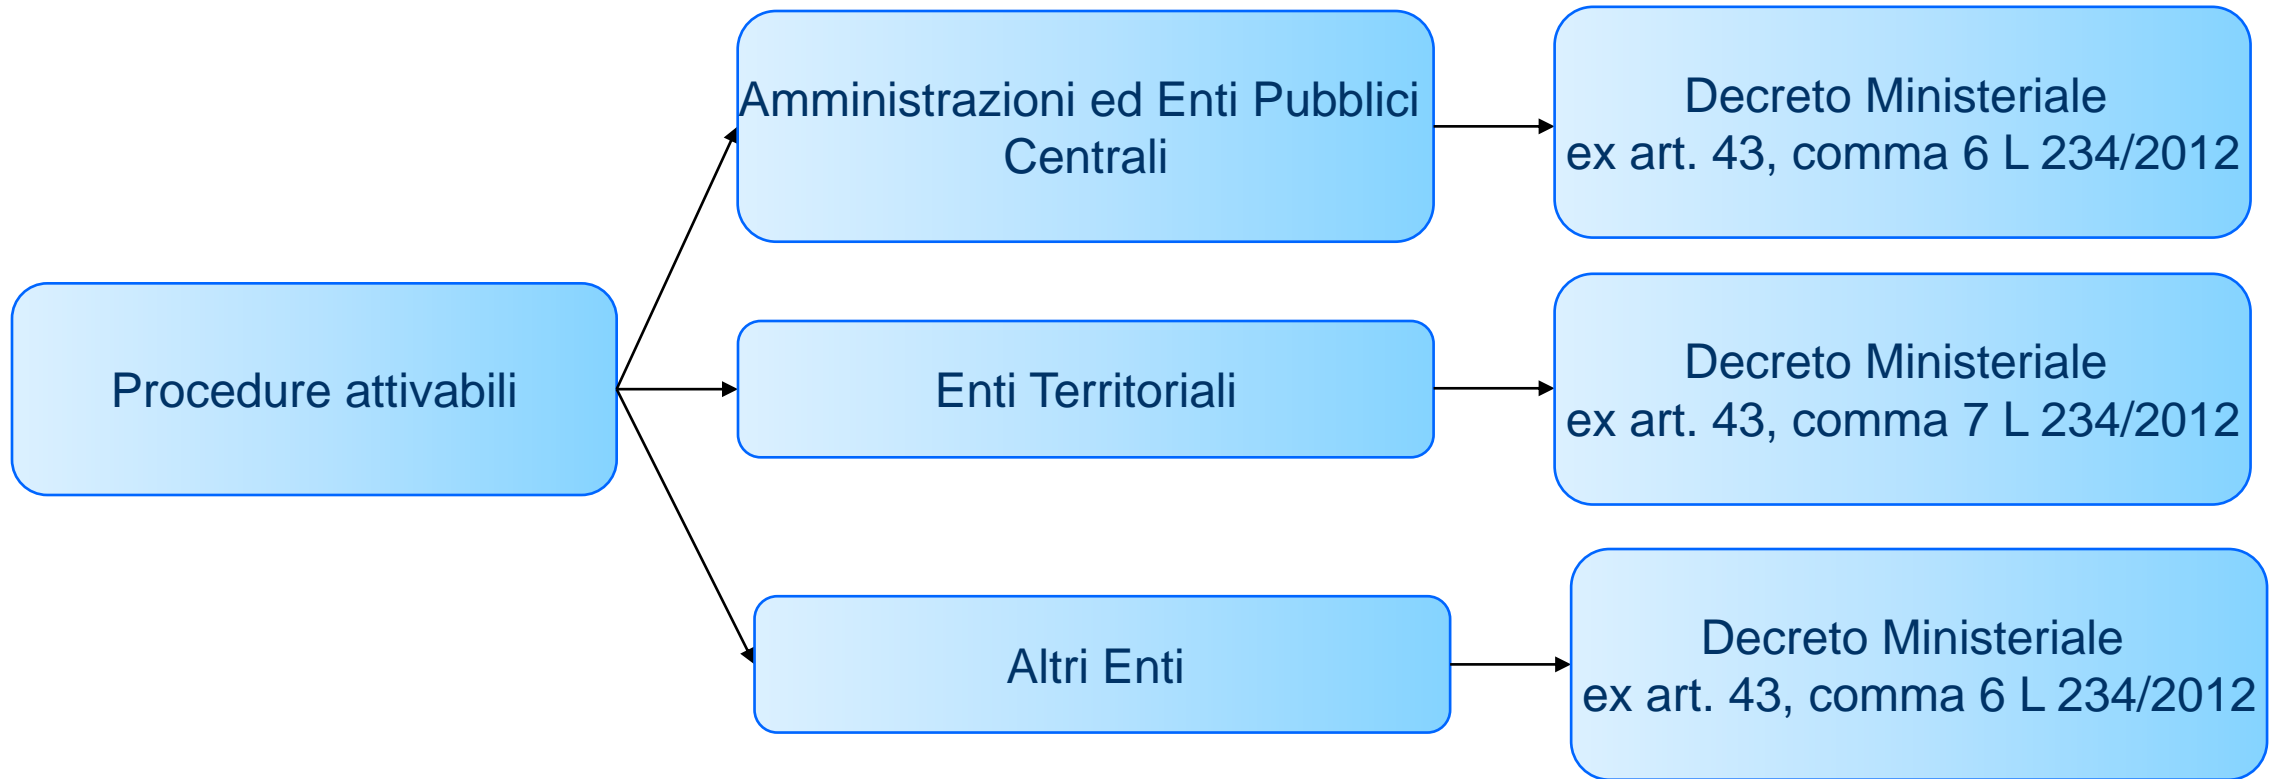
Procedure attivabili

Amministrazioni ed Enti Pubblici Centrali

Decreto Ministeriale
ex art. 43, comma 6 L 234/2012

Enti Territoriali

Decreto Ministeriale
ex art. 43, comma 7 L 234/2012

Altri Enti

Decreto Ministeriale
ex art. 43, comma 6 L 234/2012